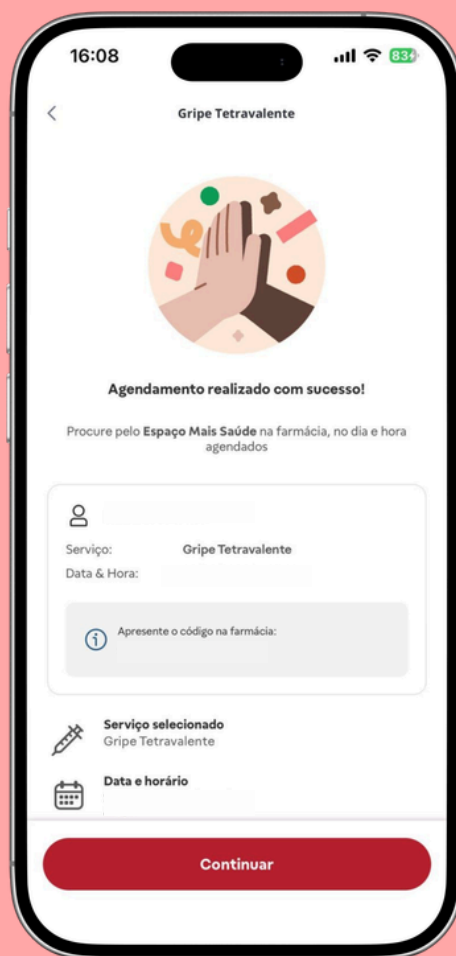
16:08

83

<

Gripe Tetravalente

Agendamento realizado com sucesso!

Procure pelo **Espaço Mais Saúde** na farmácia, no dia e hora agendados

Serviço: Gripe Tetravalente

Data & Hora:

Apresente o código na farmácia:

Serviço selecionado
Gripe Tetravalente

Data e horário

Continuar